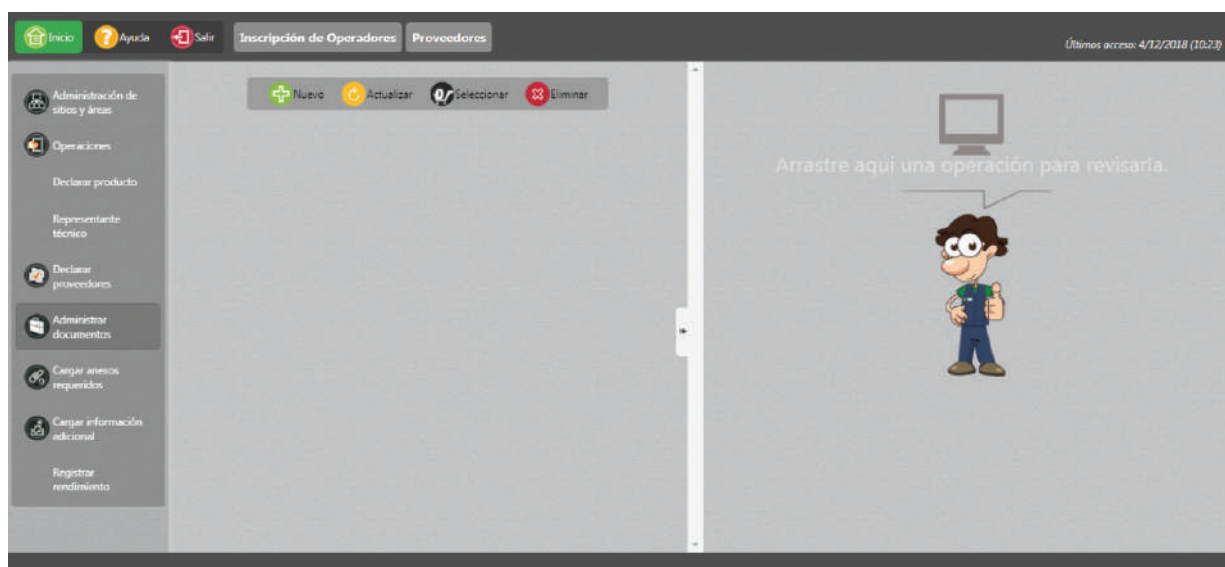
Inicio Ayuda Salir Inscripción de Operadores Proveedores

Últimos acceso: 4/12/2018 (10:23)

Administración de sitios y áreas

Operaciones

Declarar producto

Representante técnico

Declarar proveedores

Administrar documentos

Cargar anexos requeridos

Cargar información adicional

Registrar rendimiento

Nuevo Actualizar Seleccionar Eliminar

Arrastre aquí una operación para revisarla.